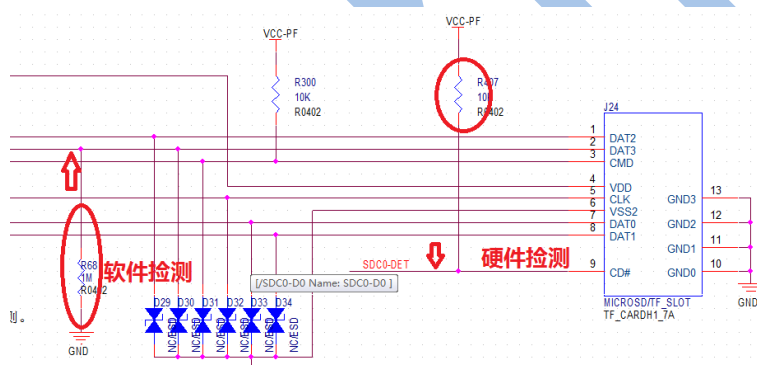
VCC-PF

VCC-PF

R300
10K
R0402

R407
10K
R0402

J24

1 DAT2
2 DAT3
3 CMD
4 VDD
5 CLK
6 VSS2
7 DAT0
8 DAT1
9 CD#

GND3 13
GND2 12
GND1 11
GND0 10

MICROSD/TF_SLOT
TF_CARDH1_7A

R68
1M
R0402

软件检测

硬件检测

SDC0-DET

[/SDC0-D0 Name: SDC0-D0 ]

D29 D30 D31 D32 D33 D34

NC/ESD NC/ESD NC/ESD NC/ESD NC/ESD NC/ESD

GND

GND

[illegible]。